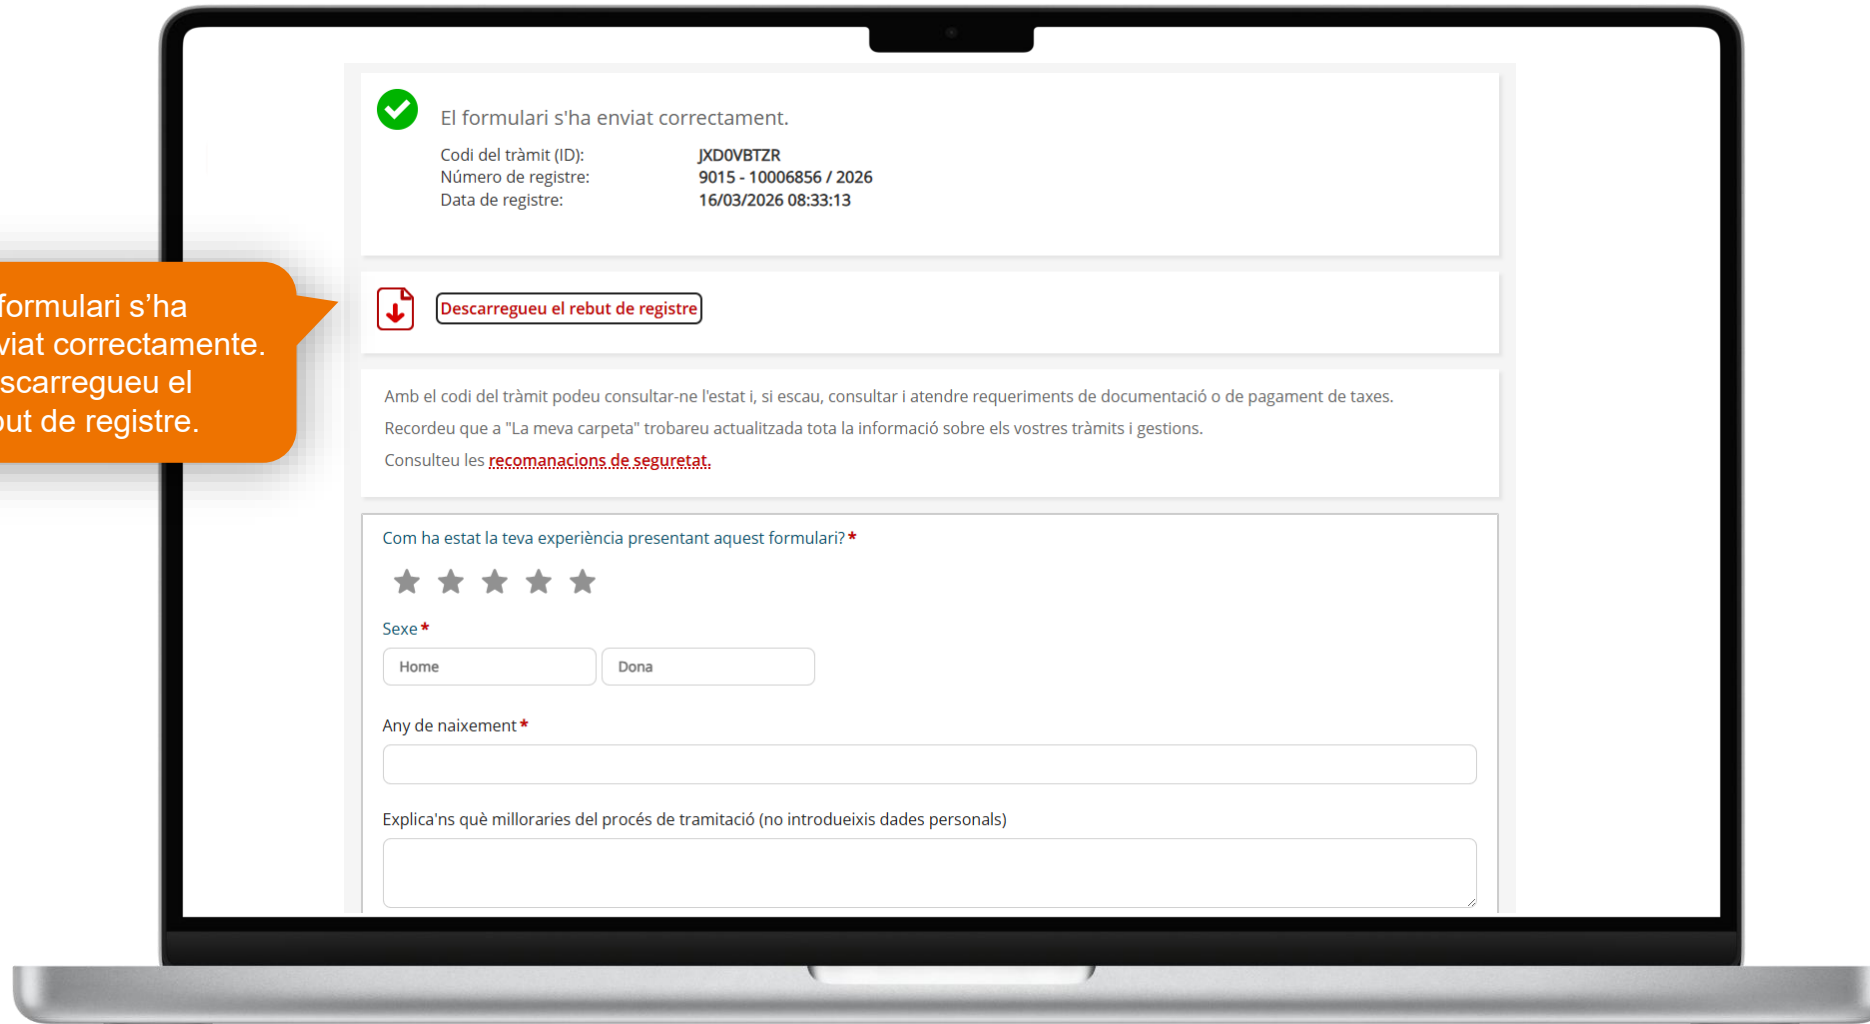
formulari s'ha
viat correctamente.
scarregueu el
ut de registre.

El formulari s'ha enviat correctament.

Codi del tràmit (ID): JXD0VBTZR
Número de registre: 9015 - 10006856 / 2026
Data de registre: 16/03/2026 08:33:13

Descarregueu el rebut de registre

Amb el codi del tràmit podeu consultar-ne l'estat i, si escau, consultar i atendre requeriments de documentació o de pagament de taxes.

Recordeu que a "La meva carpeta" trobareu actualitzada tota la informació sobre els vostres tràmits i gestions.

Consulteu les recomanacions de seguretat.

Com ha estat la teva experiència presentant aquest formulari?*

Sexe*

Home

Dona

Any de naixement*

Explica'ns què milloraries del procés de tramitació (no introdueixis dades personals)